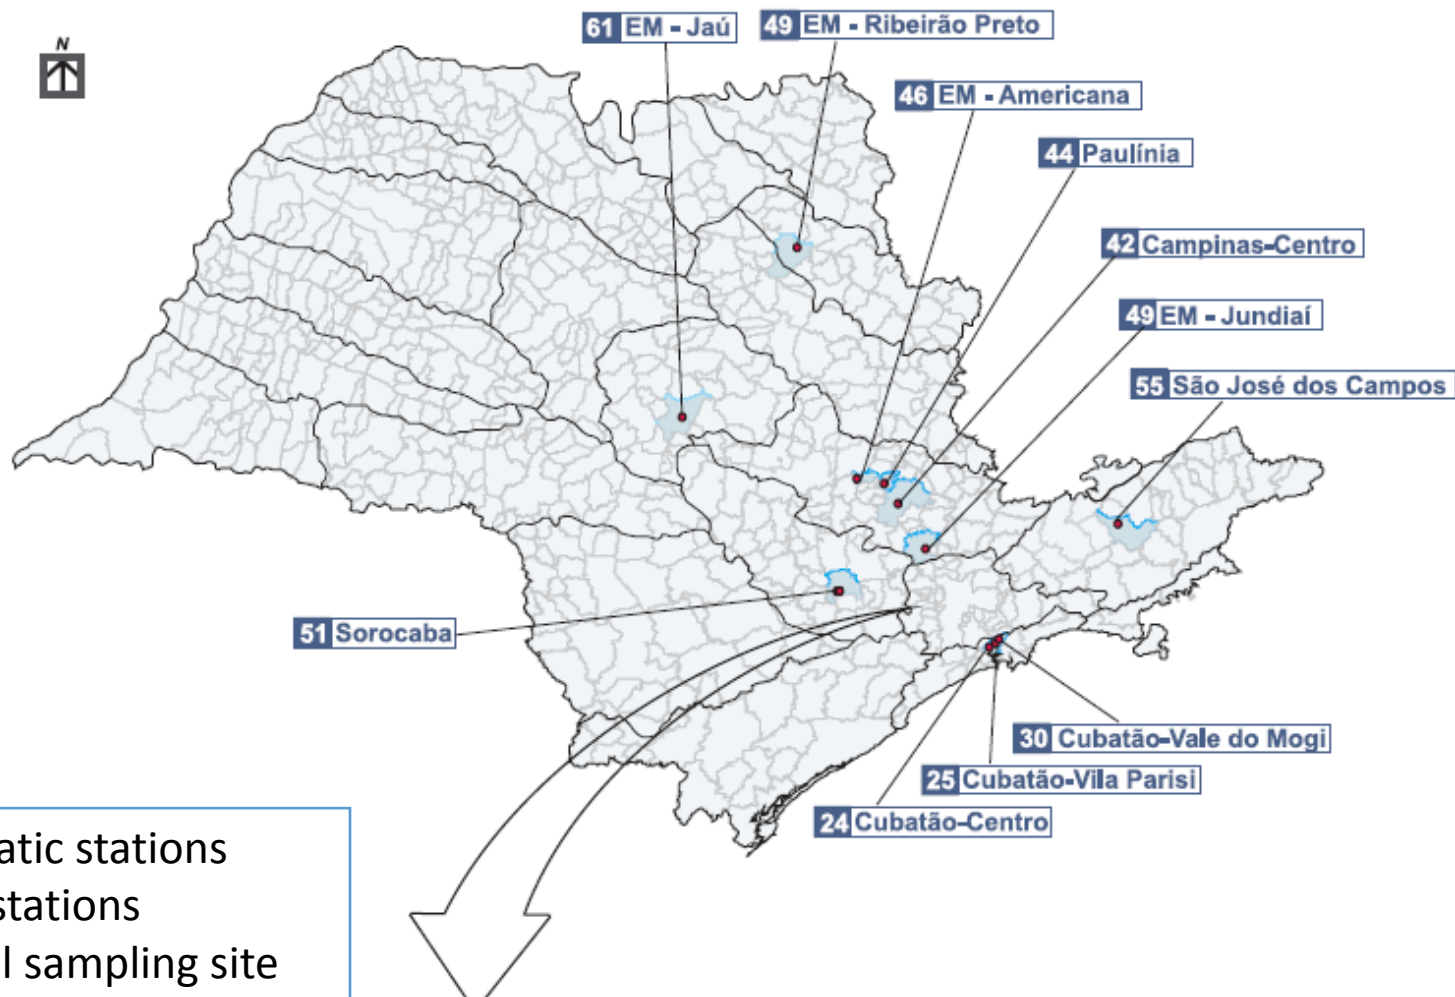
N

61 EM - Jaú

49 EM - Ribeirão Preto

46 EM - Americana

44 Paulínia

42 Campinas-Centro

49 EM - Jundiaí

55 São José dos Campos

51 Sorocaba

30 Cubatão-Vale do Mogi

25 Cubatão-Vila Parisi

24 Cubatão-Centro

atic stations
stations
l sampling site